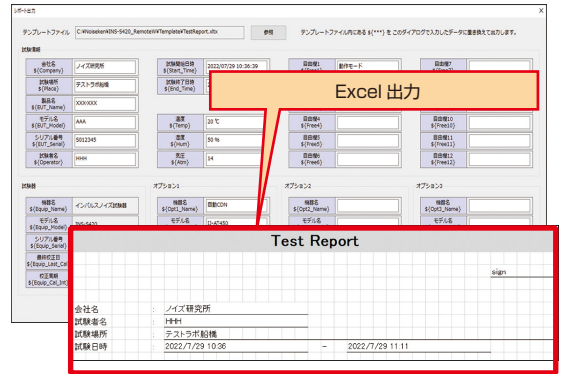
レポート出力

テンプレートファイル C:¥Noiseken¥INS-S420_Remote¥¥Template¥TestReport.xltx 参照 テンプレートファイル内にある $(***) をこのダイアログで入力したデータに置き換えて出力します。

試験情報

会社名 $(Company) ノイズ研究所
試験場所 $(Recs) テストラボ船橋
製品名 $(EUT_Name) XXXXXXX
モデル名 $(EUT_Model) AAA
シリアル番号 $(EUT_Serial) S012345
試験者名 $(Operator) HHH

試験開始日時 $(Start_Time) 2022/07/29 10:36:39
試験終了日時 $(End_Time)

温度 $(Temp) 20 ℃
湿度 $(Hum) 50 %
気圧 $(Atm) 14

自由欄1 $(Free1) 動作モード
自由欄2 $(Free2)
自由欄3 $(Free3)
自由欄4 $(Free4)
自由欄5 $(Free5)
自由欄6 $(Free6)

自由欄7 $(Free7)
自由欄10 $(Free10)
自由欄11 $(Free11)
自由欄12 $(Free12)

Excel 出力

試験器
機器名 $(Equip_Name) インパルスノイズ試験器
モデル名 $(Equip_Model) INS-S420
シリアル番号 $(Equip_Serial)
最終校正日 $(Equip_Last_Cal)
校正周期 $(Equip_Cal_Int)

オプション1
機器名 $(Opt1_Name) 自動CDN
モデル名 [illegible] 11-AT450

オプション2
機器名 $(Opt2_Name)
モデル名 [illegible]

オプション3
機器名 $(Opt3_Name)
モデル名

Test Report

sign

会社名 : ノイズ研究所
試験者名 : HHH
試験場所 : テストラボ船橋
試験日時 : 2022/7/29 10:36 ~ 2022/7/29 11:11